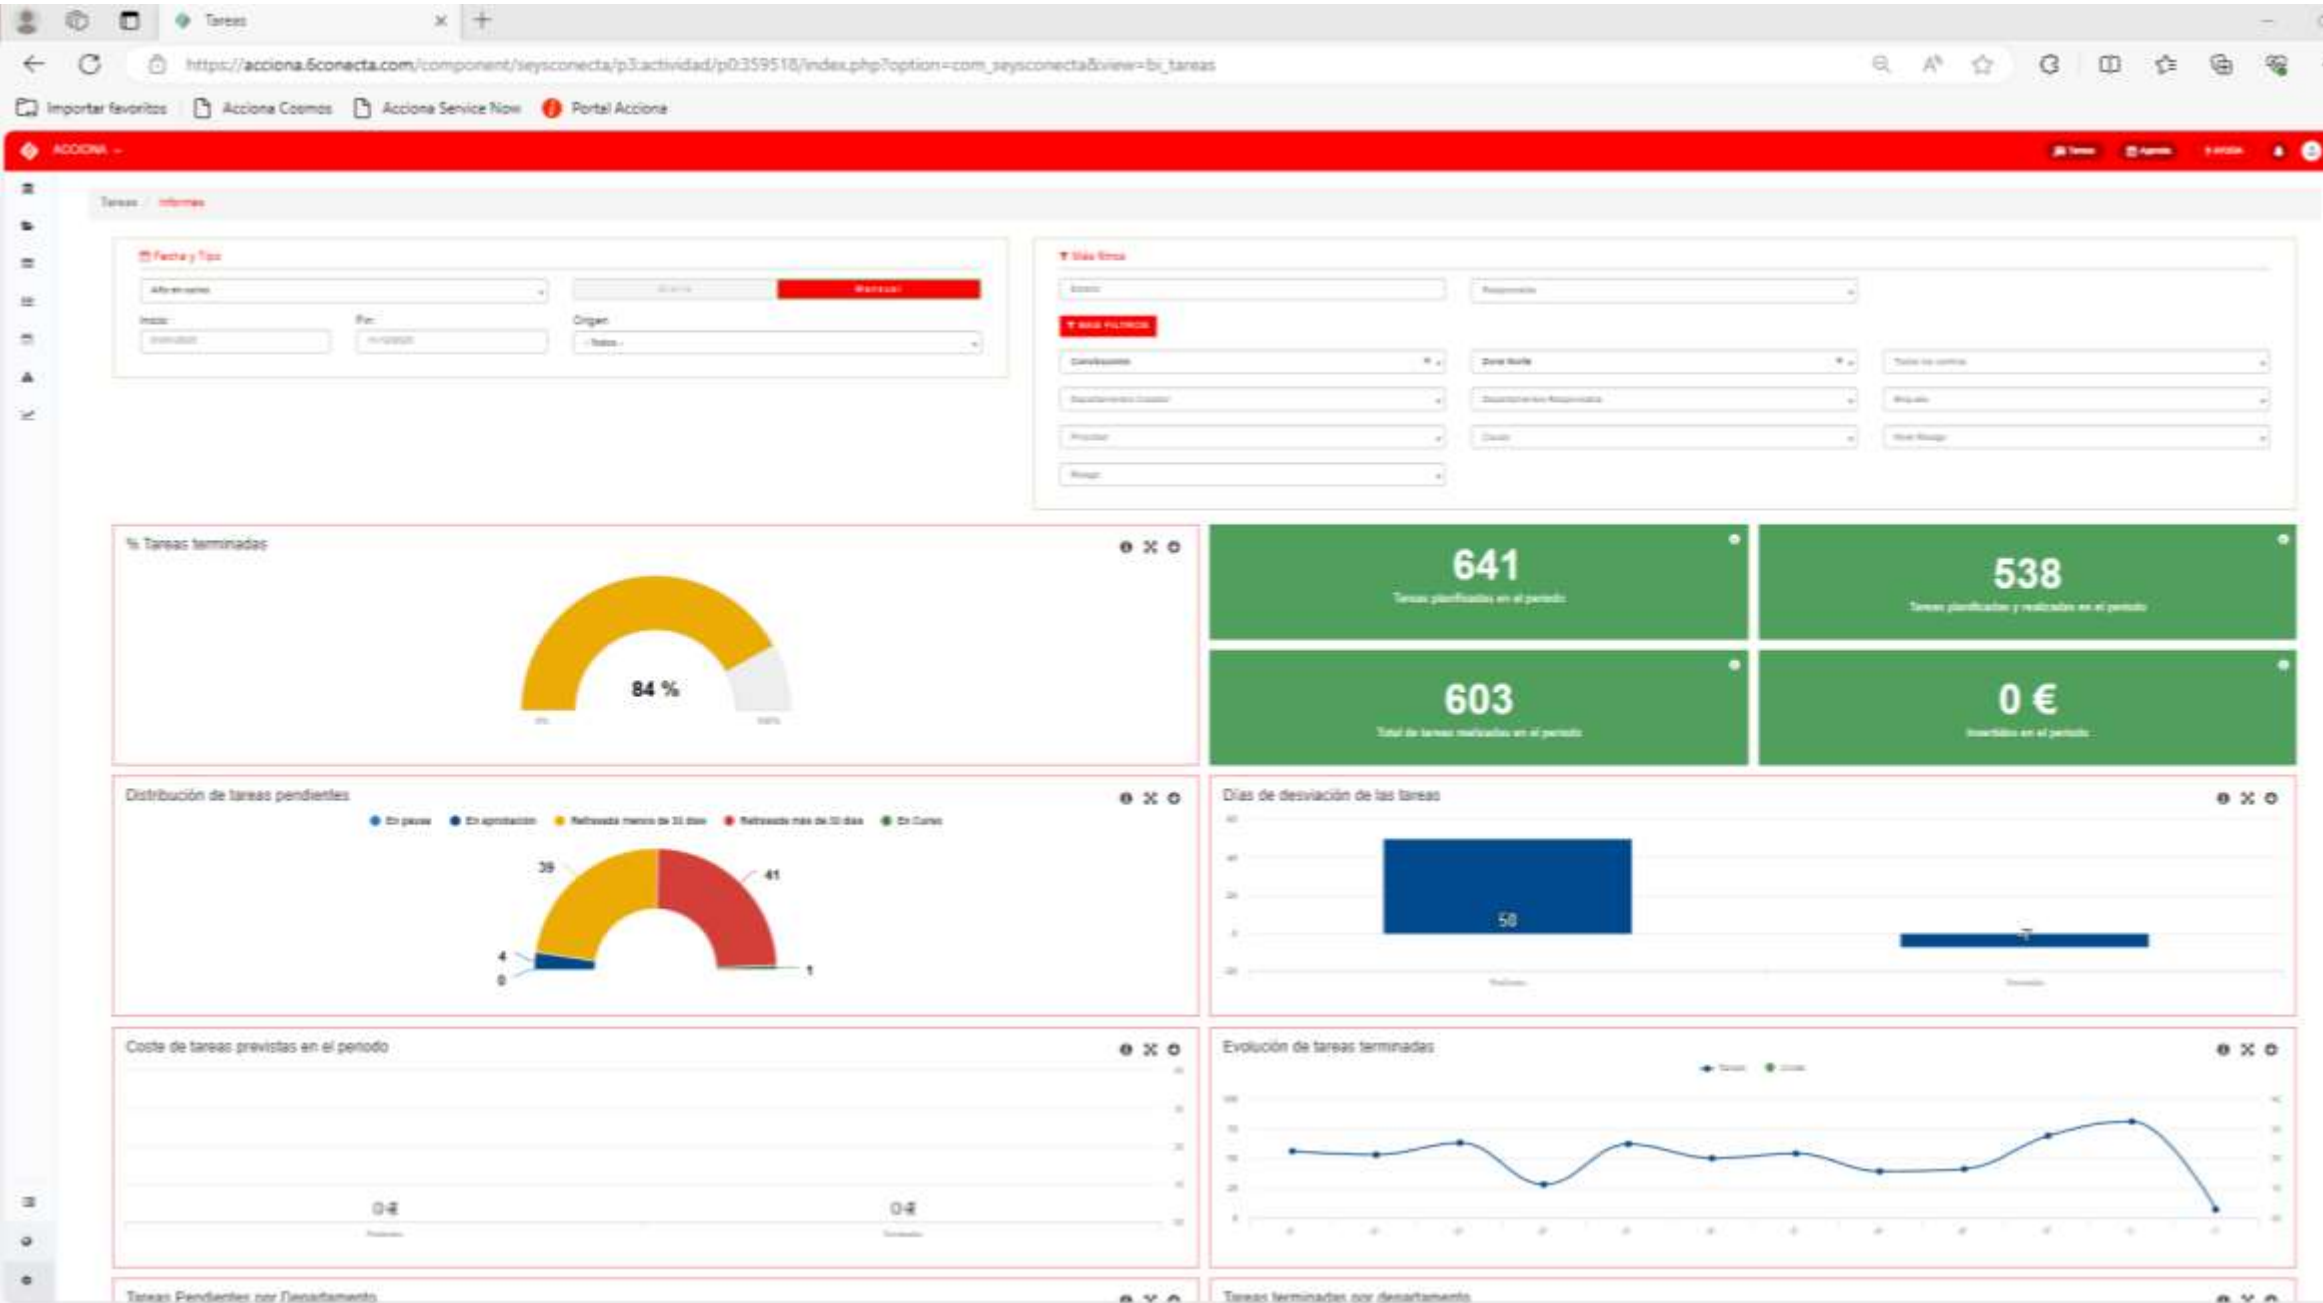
Tareas

https://acciona.6conecta.com/component/seysconecta/p3:actividad/p0:359518/index.php?option=com_seysconecta&view=bi_tareas

Importar favoritos | Acciona Cosmos | Acciona Service Now | Portal Acciona

ACCIONA

Tareas / Informes

Fecha y Tipo

Inicio: | Fin: | Origen:

- Todos -

Más filtros

MÁS FILTROS

% Tareas terminadas

84 %

641
Tareas planificadas en el periodo

538
Tareas planificadas y realizadas en el periodo

603
Total de tareas realizadas en el periodo

0 €
Invertidos en el periodo

Distribución de tareas pendientes

En pausa | En aprobación | Retrasada menos de 31 días | Retrasada más de 30 días | En Curso

39 | 41 | 4 | 0 | 1

Días de desviación de las tareas

58

Coste de tareas previstas en el periodo

0 € | 0 €

Evolución de tareas terminadas

Tareas Pendientes por Departamento

Tareas terminadas por departamento